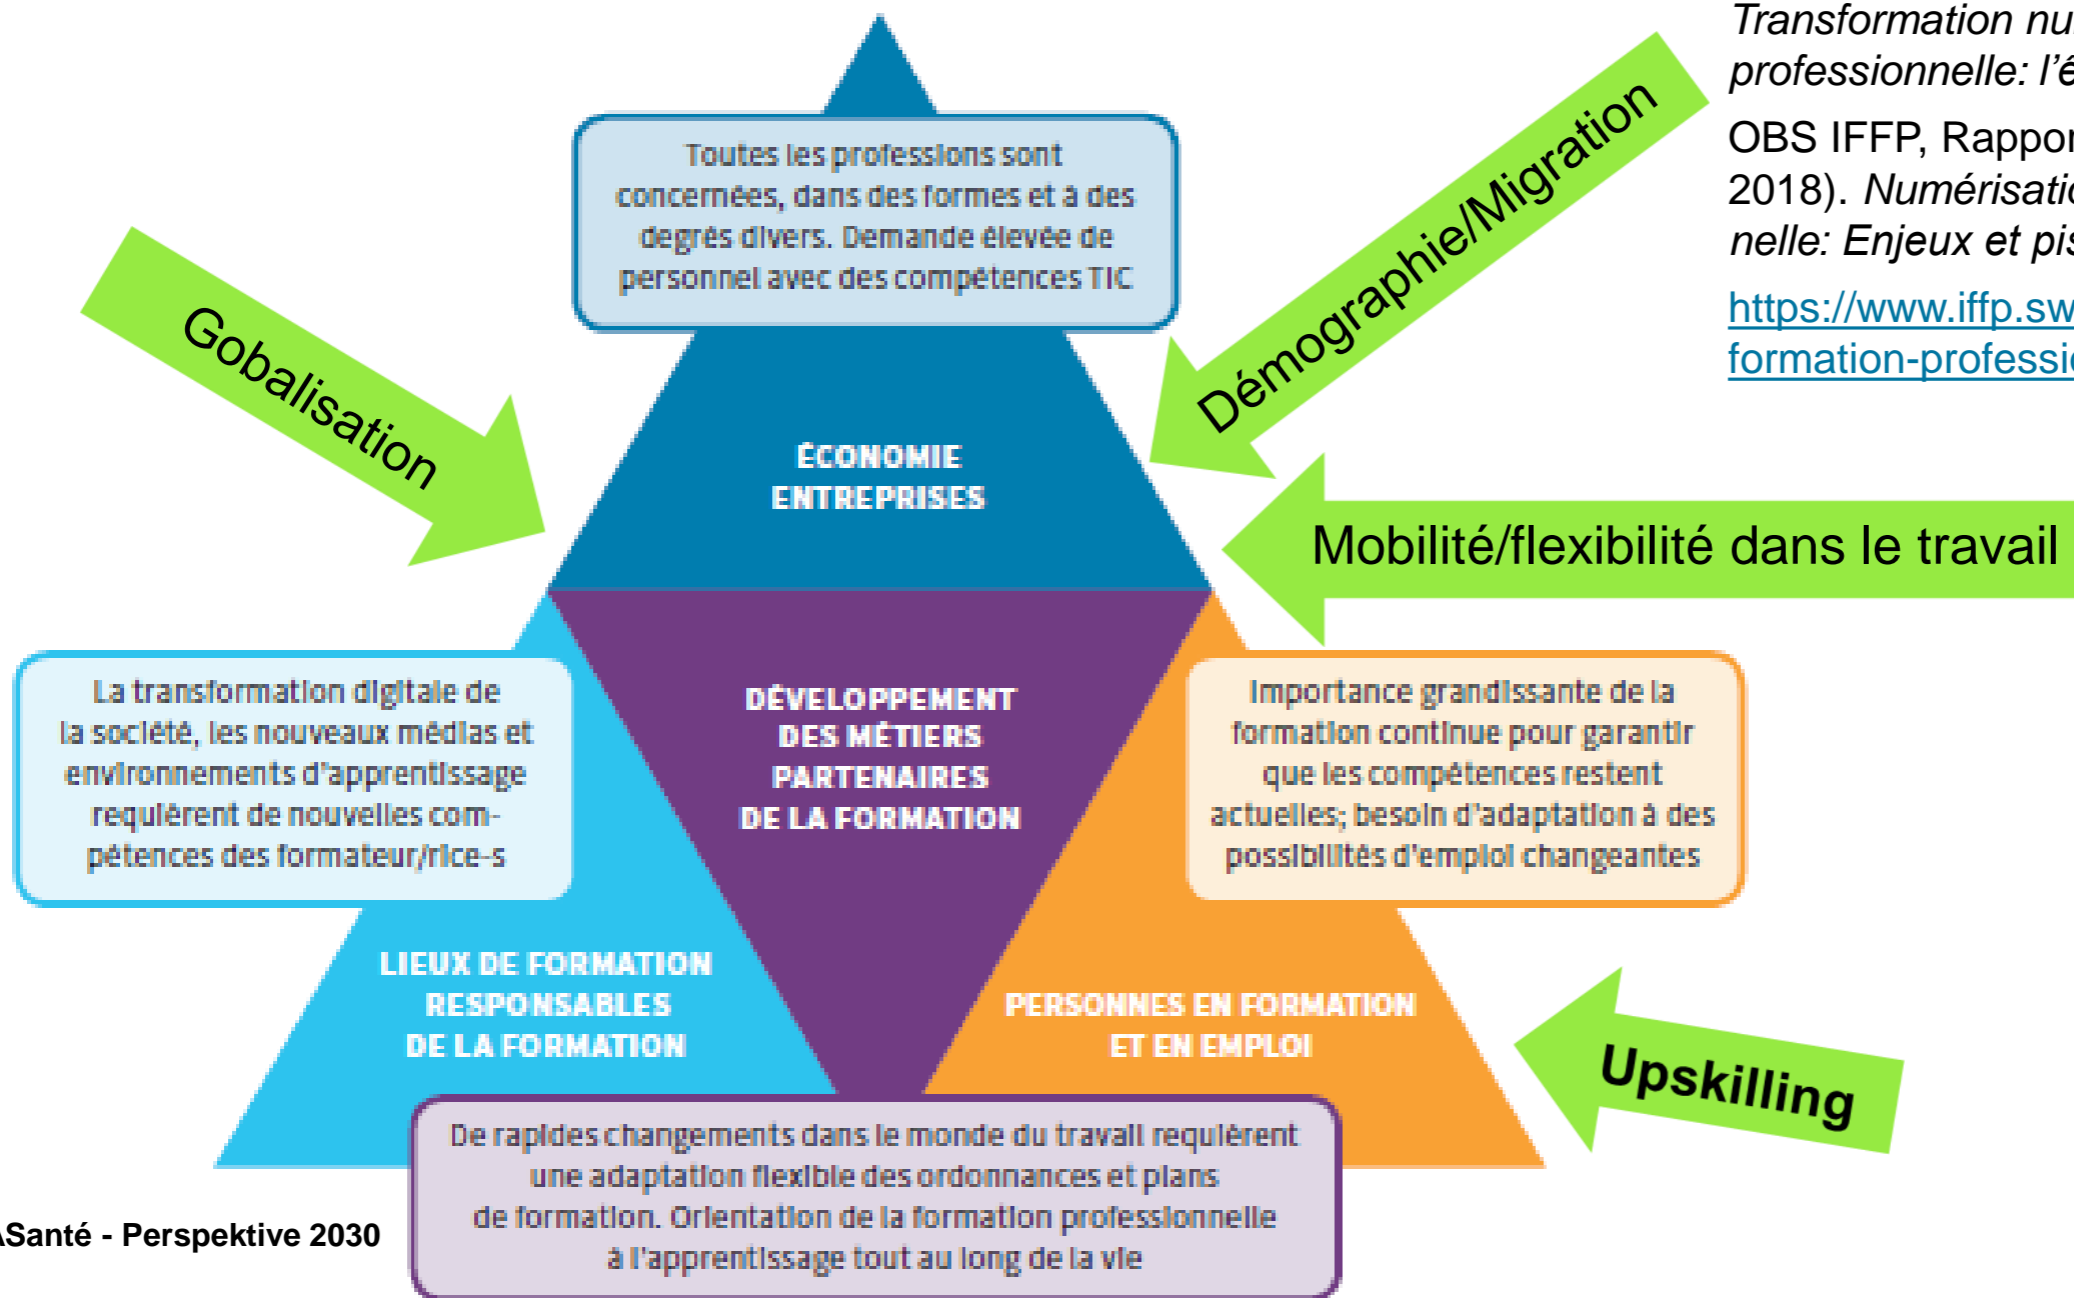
Transformation nu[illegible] professionnelle: l'é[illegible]

OBS IFFP, Rappor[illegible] 2018). Numérisati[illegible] nelle: Enjeux et pi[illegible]

https://www.iffp.sw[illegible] formation-professi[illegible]

Toutes les professions sont concernées, dans des formes et à des degrés divers. Demande élevée de personnel avec des compétences TIC

Gobalisation

Démographie/Migration

ÉCONOMIE ENTREPRISES

Mobilité/flexibilité dans le travail

La transformation digitale de la société, les nouveaux médias et environnements d'apprentissage requièrent de nouvelles compétences des formateur/rice-s

DÉVELOPPEMENT DES MÉTIERS PARTENAIRES DE LA FORMATION

Importance grandissante de la formation continue pour garantir que les compétences restent actuelles; besoin d'adaptation à des possibilités d'emploi changeantes

LIEUX DE FORMATION RESPONSABLES DE LA FORMATION

PERSONNES EN FORMATION ET EN EMPLOI

Upskilling

De rapides changements dans le monde du travail requièrent une adaptation flexible des ordonnances et plans de formation. Orientation de la formation professionnelle à l'apprentissage tout au long de la vie

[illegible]Santé - Perspektive 2030